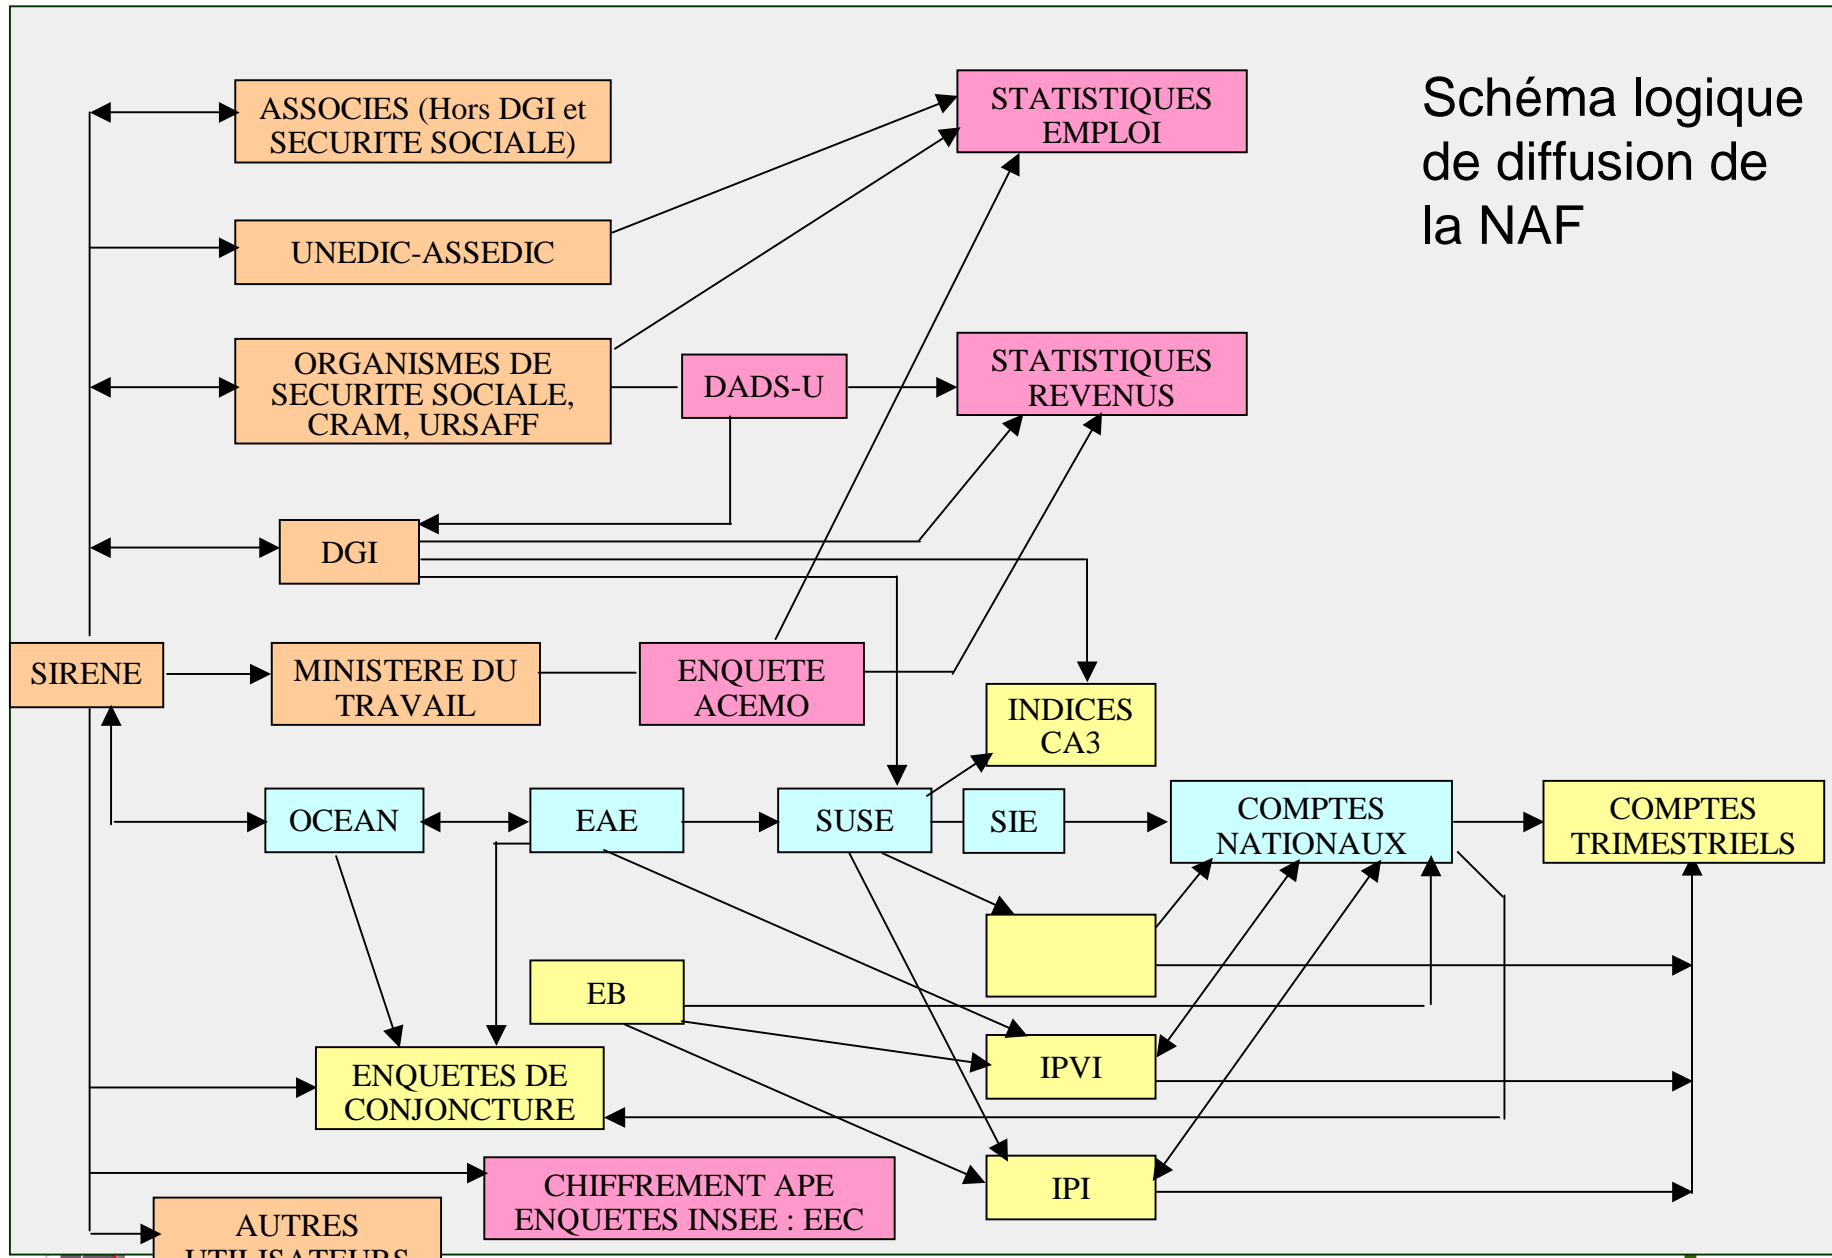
Schéma logique de diffusion de la NAF

ASSOCIES (Hors DGI et SECURITE SOCIALE)

UNEDIC-ASSEDIC

ORGANISMES DE SECURITE SOCIALE, CRAM, URSAFF

DADS-U

STATISTIQUES EMPLOI

STATISTIQUES REVENUS

DGI

SIRENE

MINISTERE DU TRAVAIL

ENQUETE ACEMO

INDICES CA3

OCEAN

EAE

SUSE

SIE

COMPTES NATIONAUX

COMPTES TRIMESTRIELS

EB

IPVI

ENQUETES DE CONJONCTURE

IPI

CHIFFREMENT APE ENQUETES INSEE : EEC

AUTRES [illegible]